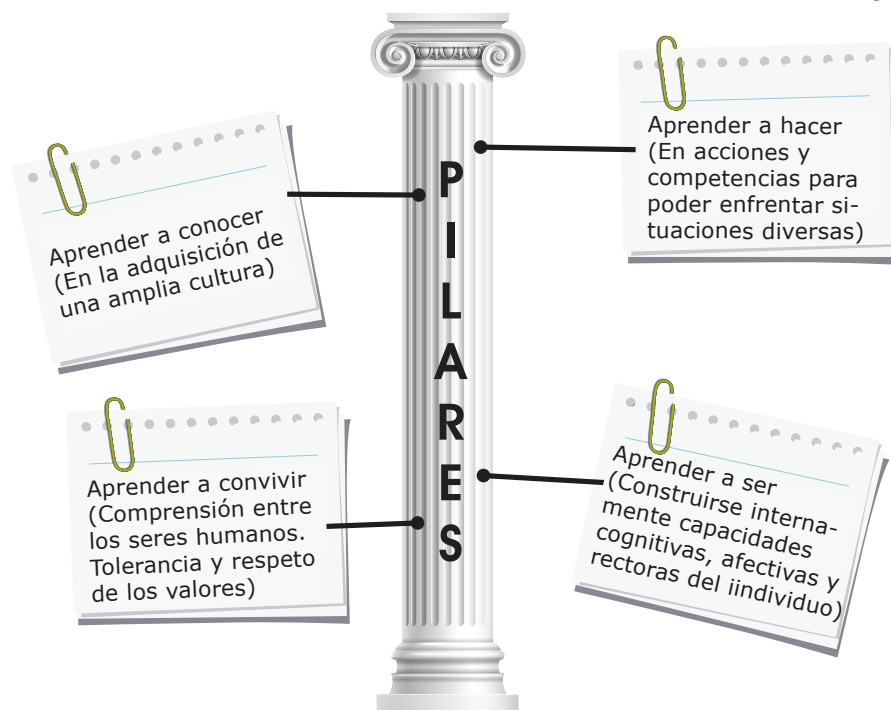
PILARES

Aprender a hacer (En acciones y competencias para poder enfrentar situaciones diversas)

Aprender a conocer (En la adquisición de una amplia cultura)

Aprender a convivir (Comprensión entre los seres humanos. Tolerancia y respeto de los valores)

Aprender a ser (Construirse internamente capacidades cognitivas, afectivas y rectoras del iindividuo)